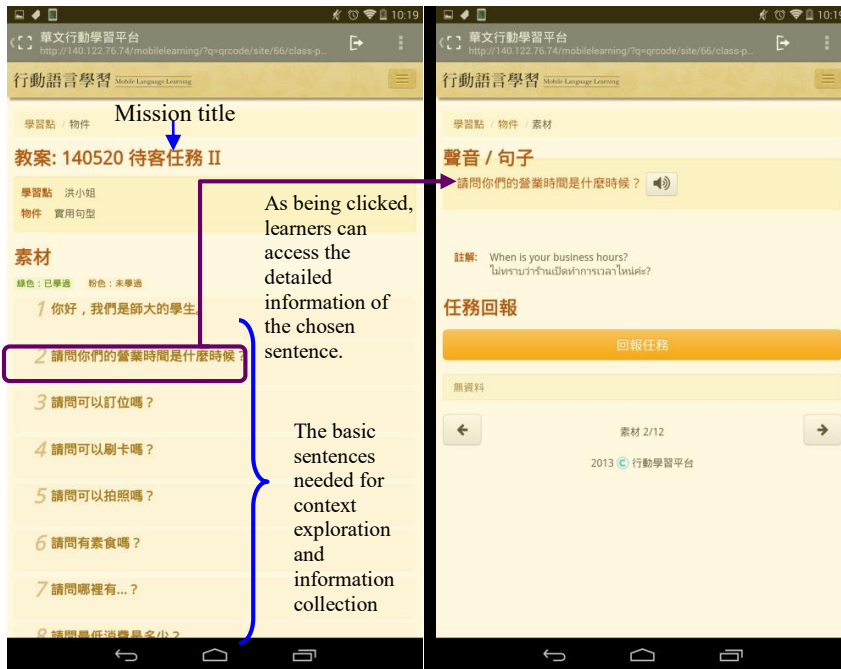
10:19

華文行動學習平台
http://140.122.76.74/mobilelearning/?q=qrcode/site/66/class-p...

行動語言學習 Mobile Language Learning

Mission title

學習點 / 物件

教案: 140520 待客任務 II

學習點 洪小姐
物件 實用句型

素材
綠色：已學過 粉色：未學過

1 你好，我們是師大的學生。
2 請問你們的營業時間是什麼時候？
3 請問可以訂位嗎？
4 請問可以刷卡嗎？
5 請問可以拍照嗎？
6 請問有素食嗎？
7 請問哪裡有...？
8 請問最低消費是多少？

As being clicked, learners can access the detailed information of the chosen sentence.

The basic sentences needed for context exploration and information collection

10:19

華文行動學習平台
http://140.122.76.74/mobilelearning/?q=qrcode/site/66/class-p...

行動語言學習 Mobile Language Learning

學習點 / 物件 / 素材

聲音 / 句子
請問你們的營業時間是什麼時候？

註解: When is your business hours?
ไม่ทราบว่าร้านเปิดทำการเวลาไหนค่ะ?

任務回報

回報任務

無資料

素材 2/12

2013 © 行動學習平台